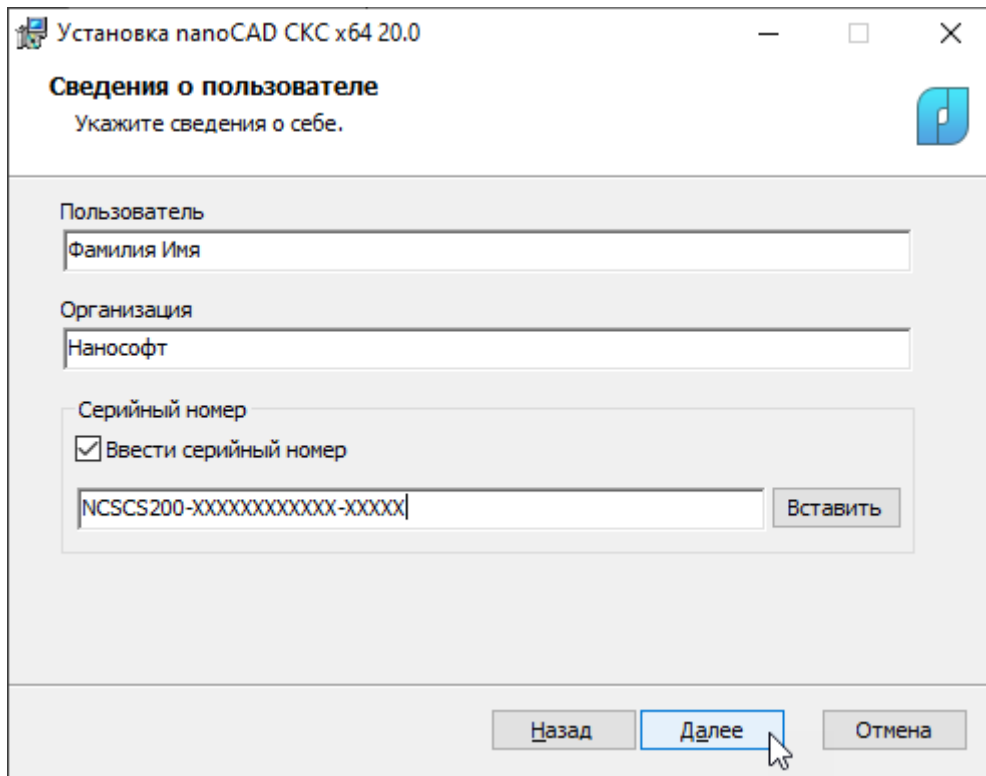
Установка nanoCAD СКС x64 20.0

Сведения о пользователе

Укажите сведения о себе.

Пользователь

Фамилия Имя

Организация

Нанософт

Серийный номер

Ввести серийный номер

NCSCS200-XXXXXXXXXXXX-XXXXX

Вставить

Назад

Далее

Отмена